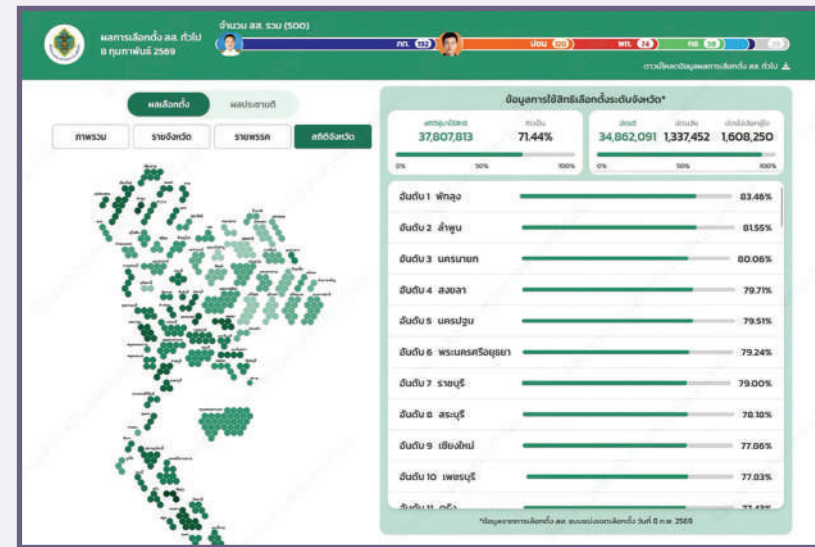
ผลการเลือกตั้ง สส. ทั่วไป
8 กุมภาพันธ์ 2569

จำนวน สส. รวม (500)

ภท. 192 ปชน. 120 พท. 74 กล. 58 30

ดาวน์โหลดข้อมูลผลการเลือกตั้ง สส. ทั่วไป

ผลเลือกตั้ง ผลประชามติ

ภาพรวม รายจังหวัด รายพรรค สถิติจังหวัด

ข้อมูลการใช้สิทธิเลือกตั้งระดับจังหวัด*

ผู้มาใช้สิทธิ
37,807,813
ร้อยละ
71.44%

0% 50% 100%

บัตรดี 34,862,091
บัตรเสีย 1,337,452
บัตรไม่เลือกผู้ใด 1,608,250

0% 50% 100%

อันดับ 1 พัทลุง 83.46%
อันดับ 2 ลำพูน 81.55%
อันดับ 3 นครนายก 80.06%
อันดับ 4 สงขลา 79.71%
อันดับ 5 นครปฐม 79.51%
อันดับ 6 พระนครศรีอยุธยา 79.24%
อันดับ 7 ราชบุรี 79.00%
อันดับ 8 สระบุรี 78.10%
อันดับ 9 เชียงใหม่ 77.86%
อันดับ 10 เพชรบุรี 77.83%
อันดับ 11 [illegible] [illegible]

*ข้อมูลจากการเลือกตั้ง สส. แบบแบ่งเขตเลือกตั้ง วันที่ 8 ก.พ. 2569